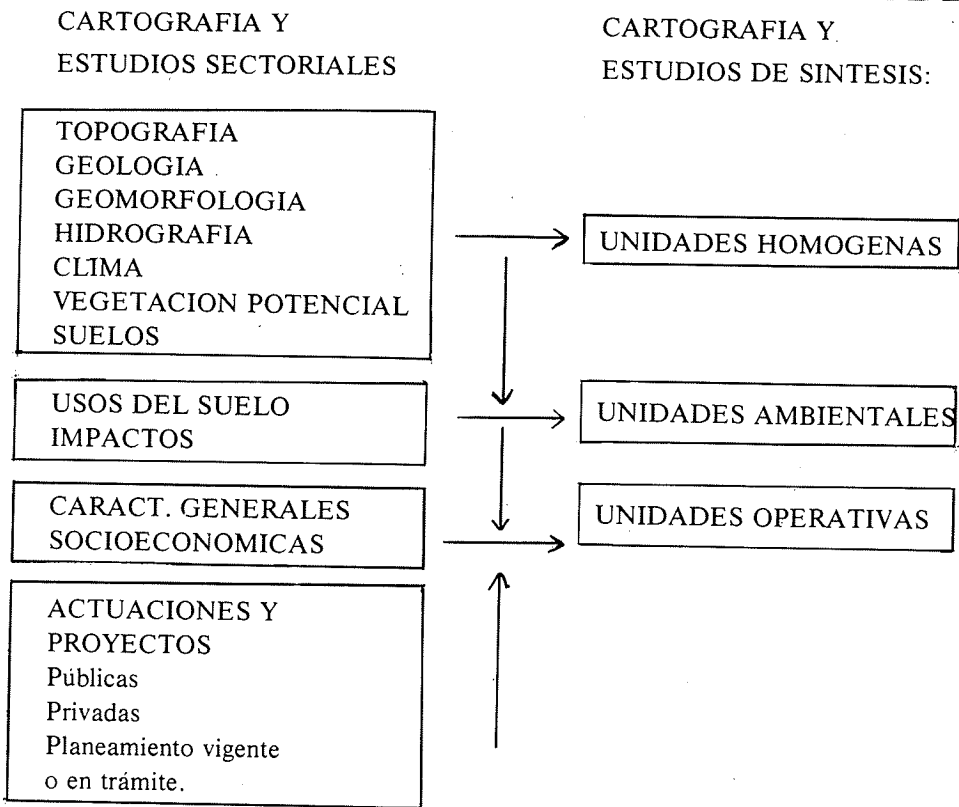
CARTOGRAFIA Y
ESTUDIOS SECTORIALES

CARTOGRAFIA Y
ESTUDIOS DE SINTESIS:

TOPOGRAFIA
GEOLOGIA
GEOMORFOLOGIA
HIDROGRAFIA
CLIMA
VEGETACION POTENCIAL
SUELOS

UNIDADES HOMOGENAS

USOS DEL SUELO
IMPACTOS

UNIDADES AMBIENTALES

CARACT. GENERALES
SOCIOECONOMICAS

UNIDADES OPERATIVAS

ACTUACIONES Y
PROYECTOS
Públicas
Privadas
Planeamiento vigente
o en trámite.